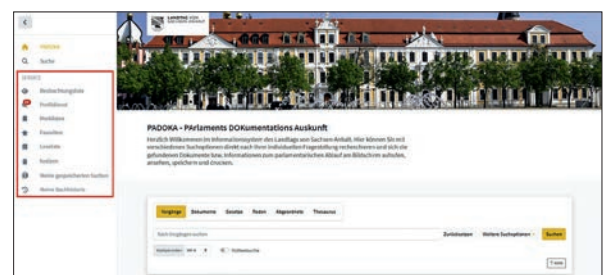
PADOKA
Suche
SERVICE
Beobachtungsliste
Profildienst
Merkliste
Favoriten
Leselisten
Notizen
Meine gespeicherten Suchen
Meine Suchhistorie

LANDTAG VON SACHSEN-ANHALT

PADOKA - PArlaments DOKumentations Auskunft

Herzlich Willkommen im Informationssystem des Landtags von Sachsen-Anhalt. Hier können Sie mit verschiedenen Suchoptionen direkt nach Ihrer individuellen Fragestellung recherchieren und sich die gefundenen Dokumente bzw. Informationen zum parlamentarischen Ablauf am Bildschirm aufrufen, ansehen, speichern und drucken.

Vorgänge Dokumente Gesetze Reden Abgeordnete Thesaurus

Nach Vorgängen suchen
Zurücksetzen Weitere Suchoptionen Suchen
Wahlperiode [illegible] Volltextsuche
7 neue